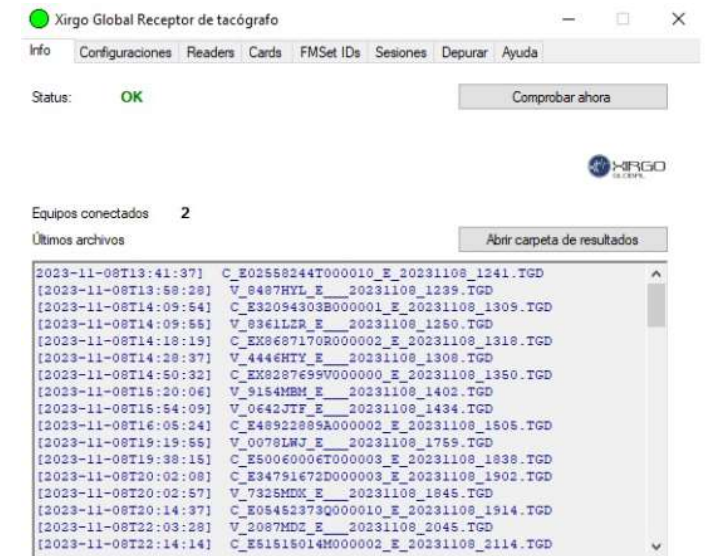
Xirgo Global Receptor de tacógrafo

Info | Configuraciones | Readers | Cards | FMSet IDs | Sesiones | Depurar | Ayuda

Status: OK

Comprobar ahora

XIRGO GLOBAL

Equipos conectados 2

Últimos archivos

Abrir carpeta de resultados

2023-11-08T13:41:37] C_E02558244T000010_E_20231108_1241.TGD
[2023-11-08T13:58:28] V_8487HYL_E___20231108_1239.TGD
[2023-11-08T14:09:54] C_E32094303B000001_E_20231108_1309.TGD
[2023-11-08T14:09:55] V_8361LZR_E___20231108_1250.TGD
[2023-11-08T14:18:19] C_EX8687170R000002_E_20231108_1318.TGD
[2023-11-08T14:28:37] V_4446HTY_E___20231108_1308.TGD
[2023-11-08T14:50:32] C_EX8287699V000000_E_20231108_1350.TGD
[2023-11-08T15:20:06] V_9154MBM_E___20231108_1402.TGD
[2023-11-08T15:54:09] V_0642JTF_E___20231108_1434.TGD
[2023-11-08T16:05:24] C_E48922889A000002_E_20231108_1505.TGD
[2023-11-08T19:19:55] V_0078LWJ_E___20231108_1759.TGD
[2023-11-08T19:38:15] C_E50060006T000003_E_20231108_1838.TGD
[2023-11-08T20:02:08] C_E34791672D000003_E_20231108_1902.TGD
[2023-11-08T20:02:57] V_7325MDX_E___20231108_1845.TGD
[2023-11-08T20:14:37] C_E05452373Q000010_E_20231108_1914.TGD
[2023-11-08T22:03:28] V_2087MDZ_E___20231108_2045.TGD
[2023-11-08T22:14:14] C_E51515014M000002_E_20231108_2114.TGD